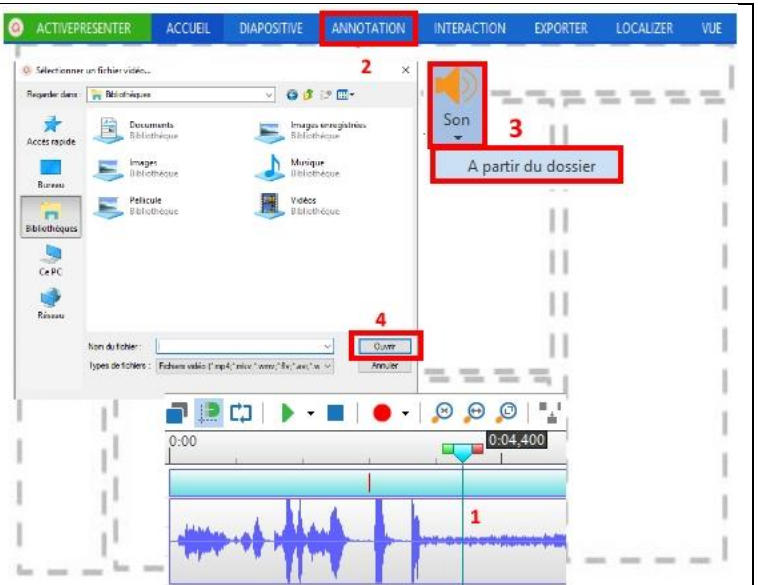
ACTIVEPRESENTER ACCUEIL DIAPOSITIVE ANNOTATION INTERACTION EXPORTER LOCALIZER VUE

Sélectionner un fichier vidéo...

2

Regarder dans : Bibliothèques

Accès rapide

Bureau

Bibliothèques

Ce PC

Réseau

Documents
Bibliothèque

Images enregistrées
Bibliothèque

Images
Bibliothèque

Musique
Bibliothèque

Pellicule
Bibliothèque

Vidéos
Bibliothèque

Nom du fichier :

Types de fichiers : Fichiers vidéo (*.mp4;*.mkv;*.wmv;*.flv;*.avi;*.w

4

Ouvrir

Annuler

Son

3

A partir du dossier

0:00

0:04,400

1